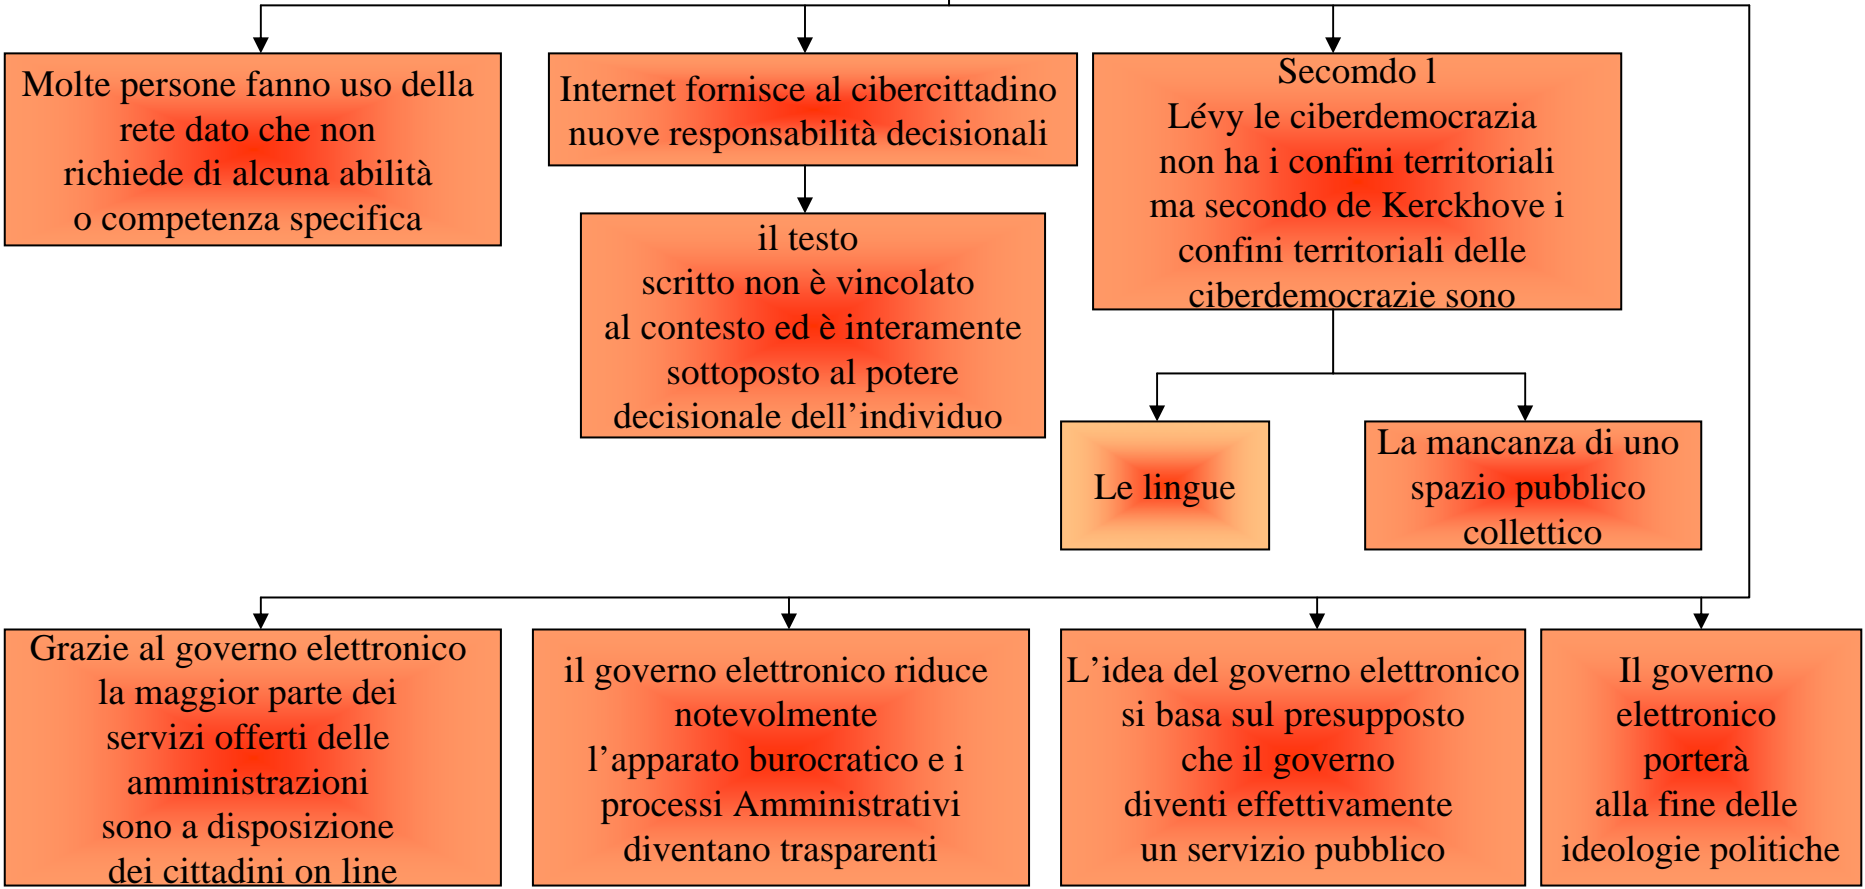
Molte persone fanno uso della rete dato che non richiede di alcuna abilità o competenza specifica

Internet fornisce al cibercittadino nuove responsabilità decisionali

il testo scritto non è vincolato al contesto ed è interamente sottoposto al potere decisionale dell’individuo

Secomdo l Lévy le ciberdemocrazia non ha i confini territoriali ma secondo de Kerckhove i confini territoriali delle ciberdemocrazie sono

Le lingue

La mancanza di uno spazio pubblico collettico

Grazie al governo elettronico la maggior parte dei servizi offerti delle amministrazioni sono a disposizione dei cittadini on line

il governo elettronico riduce notevolmente l’apparato burocratico e i processi Amministrativi diventano trasparenti

L’idea del governo elettronico si basa sul presupposto che il governo diventi effettivamente un servizio pubblico

Il governo elettronico porterà alla fine delle ideologie politiche